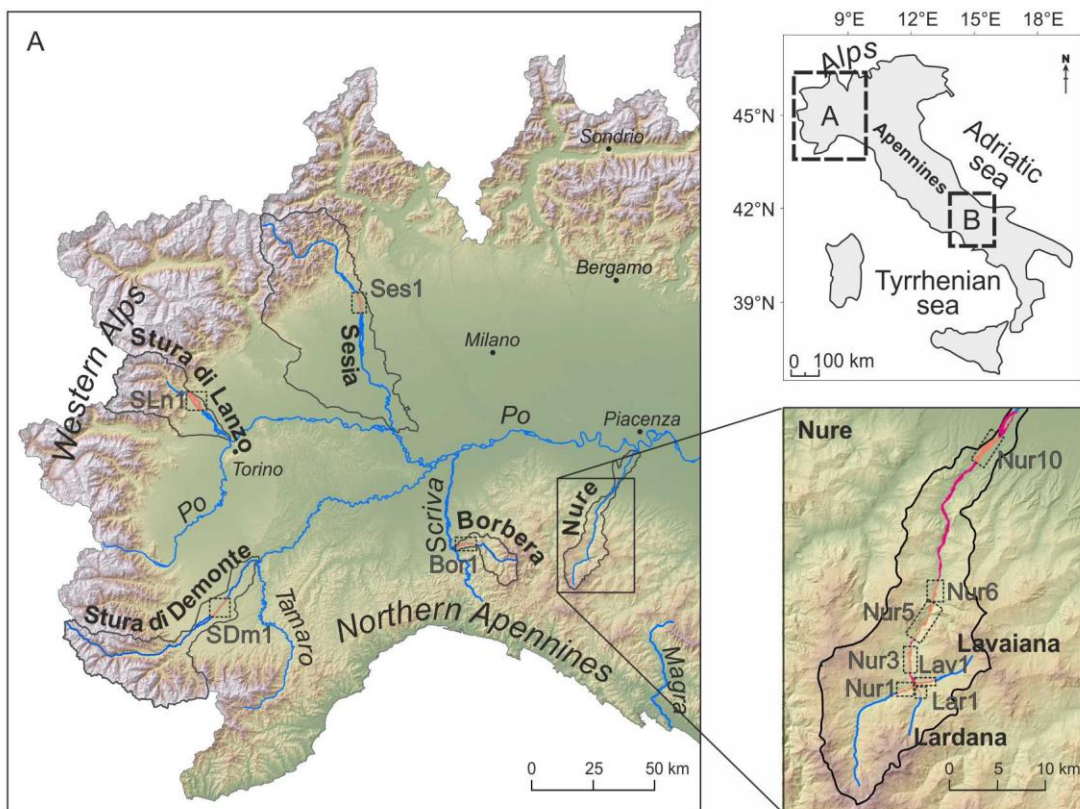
A

Sondrio

Bergamo

Ses1

Sesia

Milano

Western Alps

Stura di Lanzo

SLn1

Po

Piacenza

Torino

Po

Scriva

Borbera

Bor1

Nure

Stura di Demonte

SDm1

Tanaro

Northern Apennines

Magra

0 25 50 km

9°E 12°E 15°E 18°E

Alps

45°N

A

Apennines

Adriatic sea

42°N

B

39°N

Tyrrhenian sea

0 100 km

N

Nure

Nur10

Nur6

Nur5

Lavaiana

Nur3

Lav1

Nur1

Lar1

Lardana

0 5 10 km